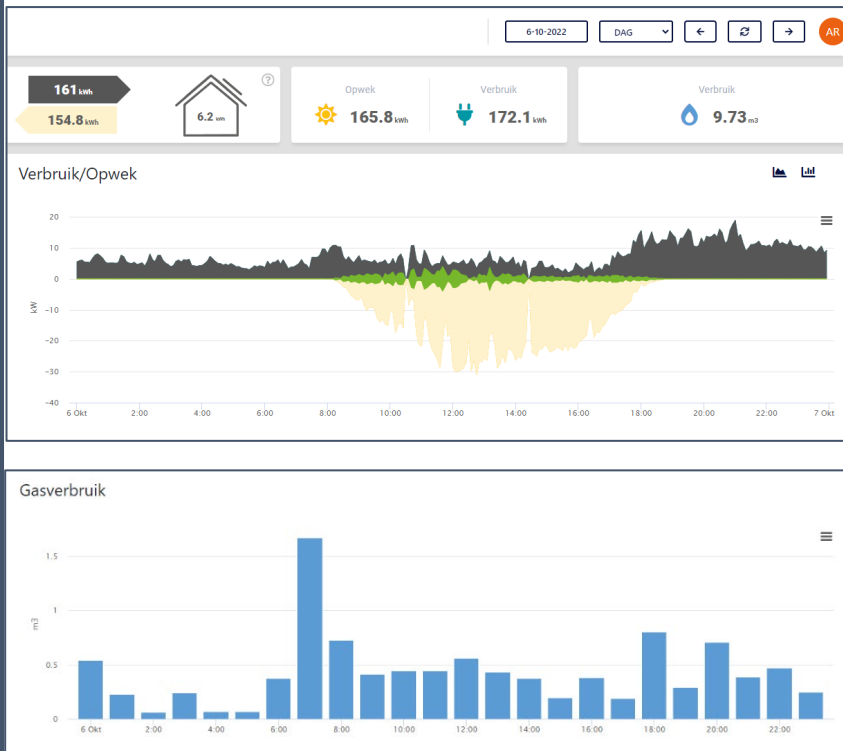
6-10-2022 DAG ← → AR

161 kWh
154.8 kWh
6.2 kWh
?

Opwek
165.8 kWh

Verbruik
172.1 kWh

Verbruik
9.73 m3

Verbruik/Opwek

20
10
0
-10
-20
-30
-40
kW

6 Okt 2:00 4:00 6:00 8:00 10:00 12:00 14:00 16:00 18:00 20:00 22:00 7 Okt

Gasverbruik

1.5
1
0.5
0
m3

6 Okt 2:00 4:00 6:00 8:00 10:00 12:00 14:00 16:00 18:00 20:00 22:00